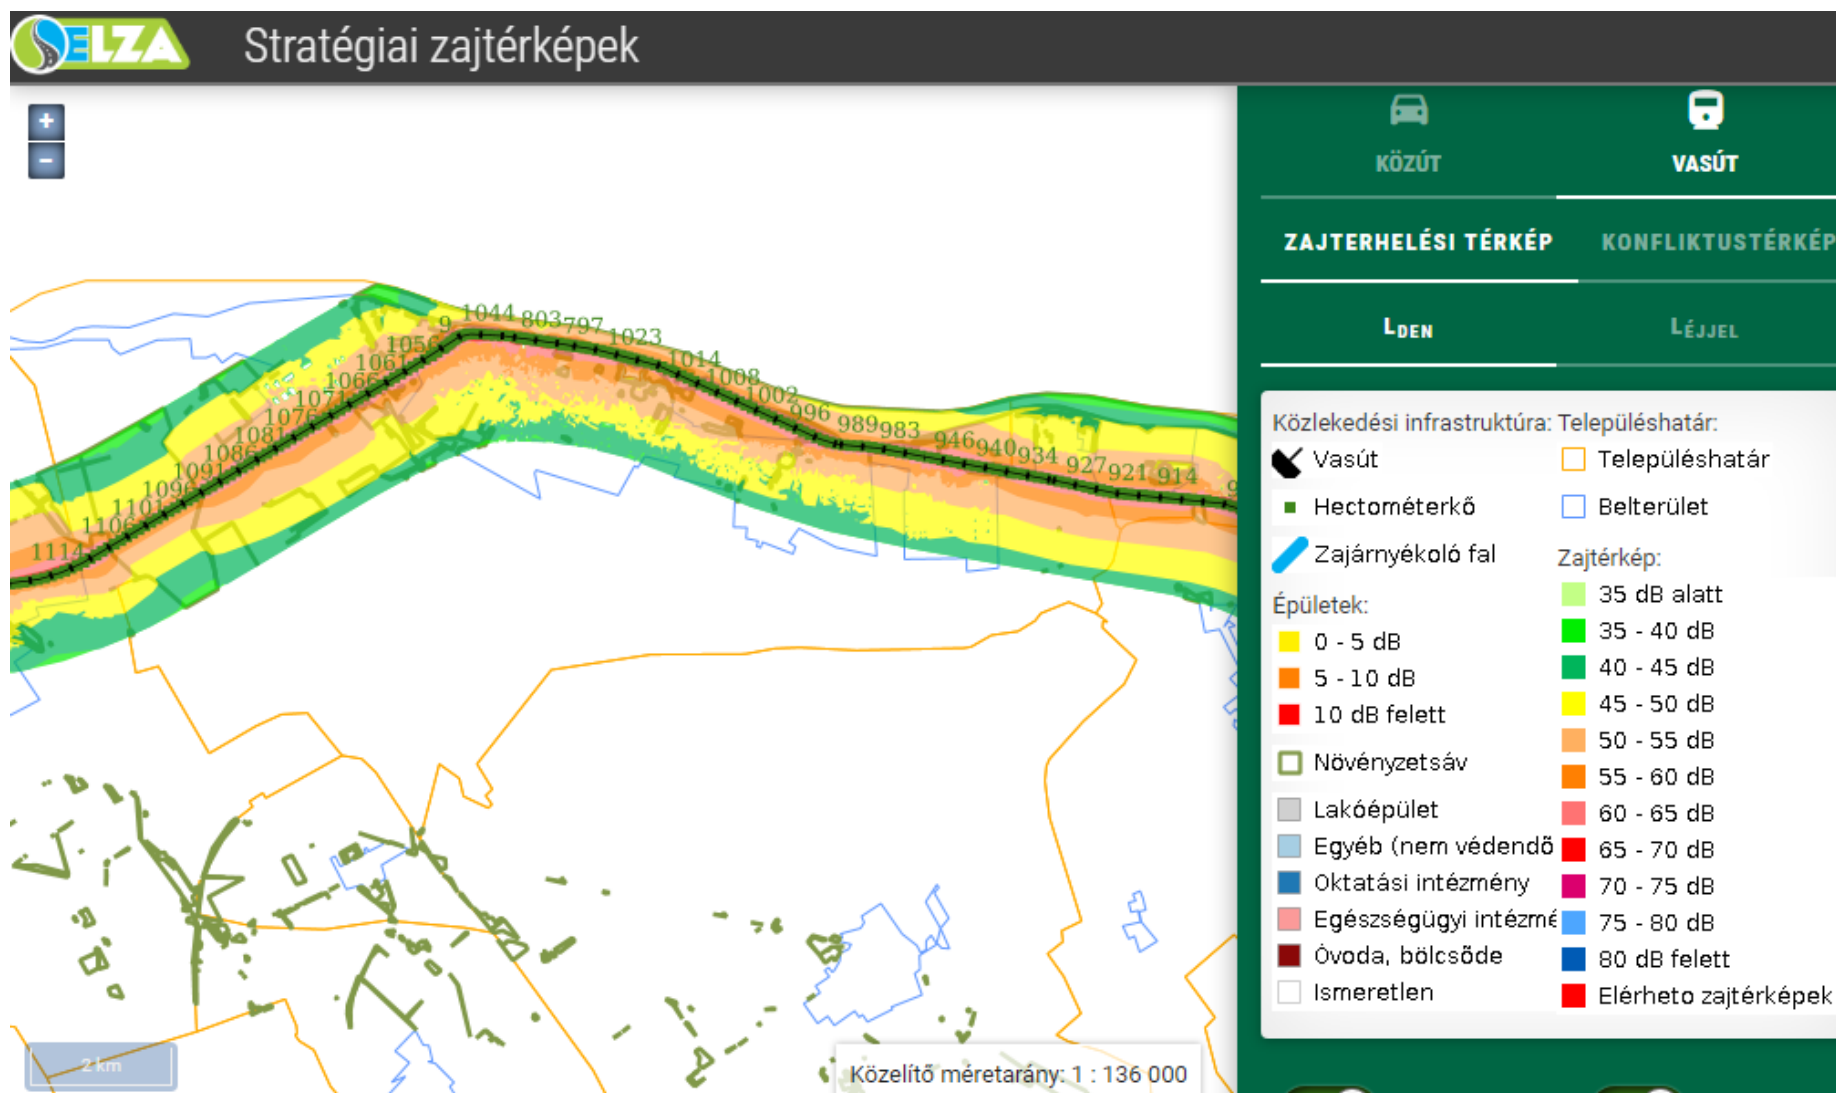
ELZA Stratégiai zajtérképek

+
−

KÖZÚT VASÚT

ZAJTERHELÉSI TÉRKÉP KONFLIKTUSTÉRKÉP

LDEN LÉJJEL

9 1044 803 797 1023 1056 1014 1061 1008 1066 1002 1071 996 989 983 1076 946 940 934 927 921 914 1081 1086 1091 1096 1101 1106 1114

Közlekedési infrastruktúra:
Vasút
Hectométerkő
Zajárnyékoló fal

Épületek:
0 - 5 dB
5 - 10 dB
10 dB felett

Növényzetsáv

Lakóépület
Egyéb (nem védendő
Oktatási intézmény
Egészségügyi intézmé
Óvoda, bölcsőde
Ismeretlen

Településhatár:
Településhatár
Belterület

Zajtérkép:
35 dB alatt
35 - 40 dB
40 - 45 dB
45 - 50 dB
50 - 55 dB
55 - 60 dB
60 - 65 dB
65 - 70 dB
70 - 75 dB
75 - 80 dB
80 dB felett
Elérheto zajtérképek

2 km

Közelítő méretarány: 1 : 136 000